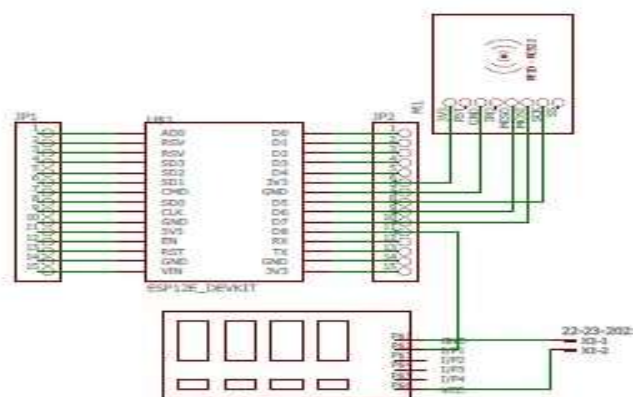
JP1

MK1

AD0
RSV
RSV
SD3
SD2
SD1
CMD
SD0
CLK
GND
3V3
EN
RST
GND
VIN

D0
D1
D2
D3
D4
3V3
GND
D5
D6
D7
D8
RX
TX
GND
3V3

ESP12E_DEVKIT

JP2

RFID-RC522

GND
VCC
I/P1
I/P2
I/P3
I/P4

22-23-202
X3-1
X3-2